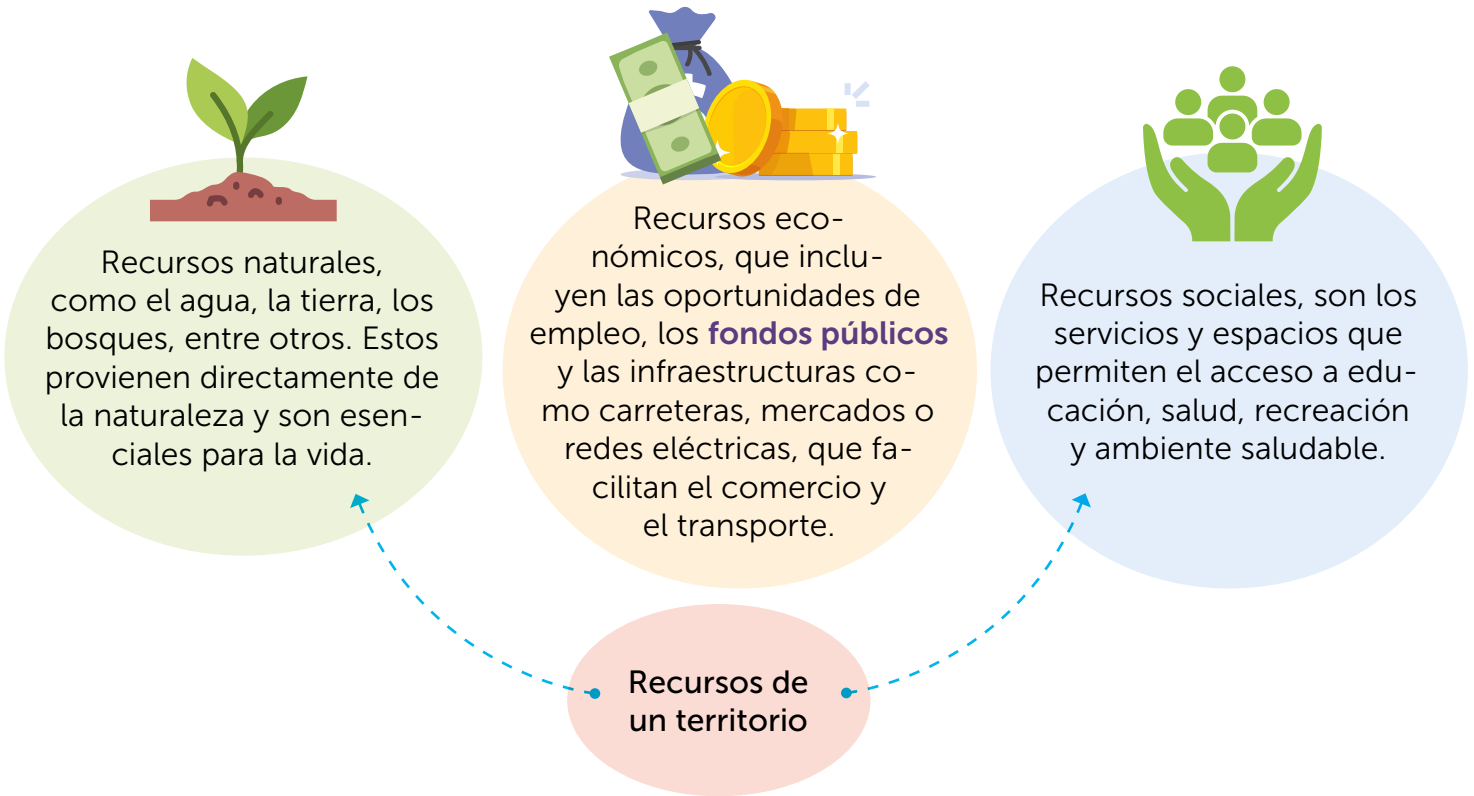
Recursos naturales, como el agua, la tierra, los bosques, entre otros. Estos provienen directamente de la naturaleza y son esenciales para la vida.

Recursos económicos, que incluyen las oportunidades de empleo, los fondos públicos y las infraestructuras como carreteras, mercados o redes eléctricas, que facilitan el comercio y el transporte.

Recursos sociales, son los servicios y espacios que permiten el acceso a educación, salud, recreación y ambiente saludable.

Recursos de un territorio